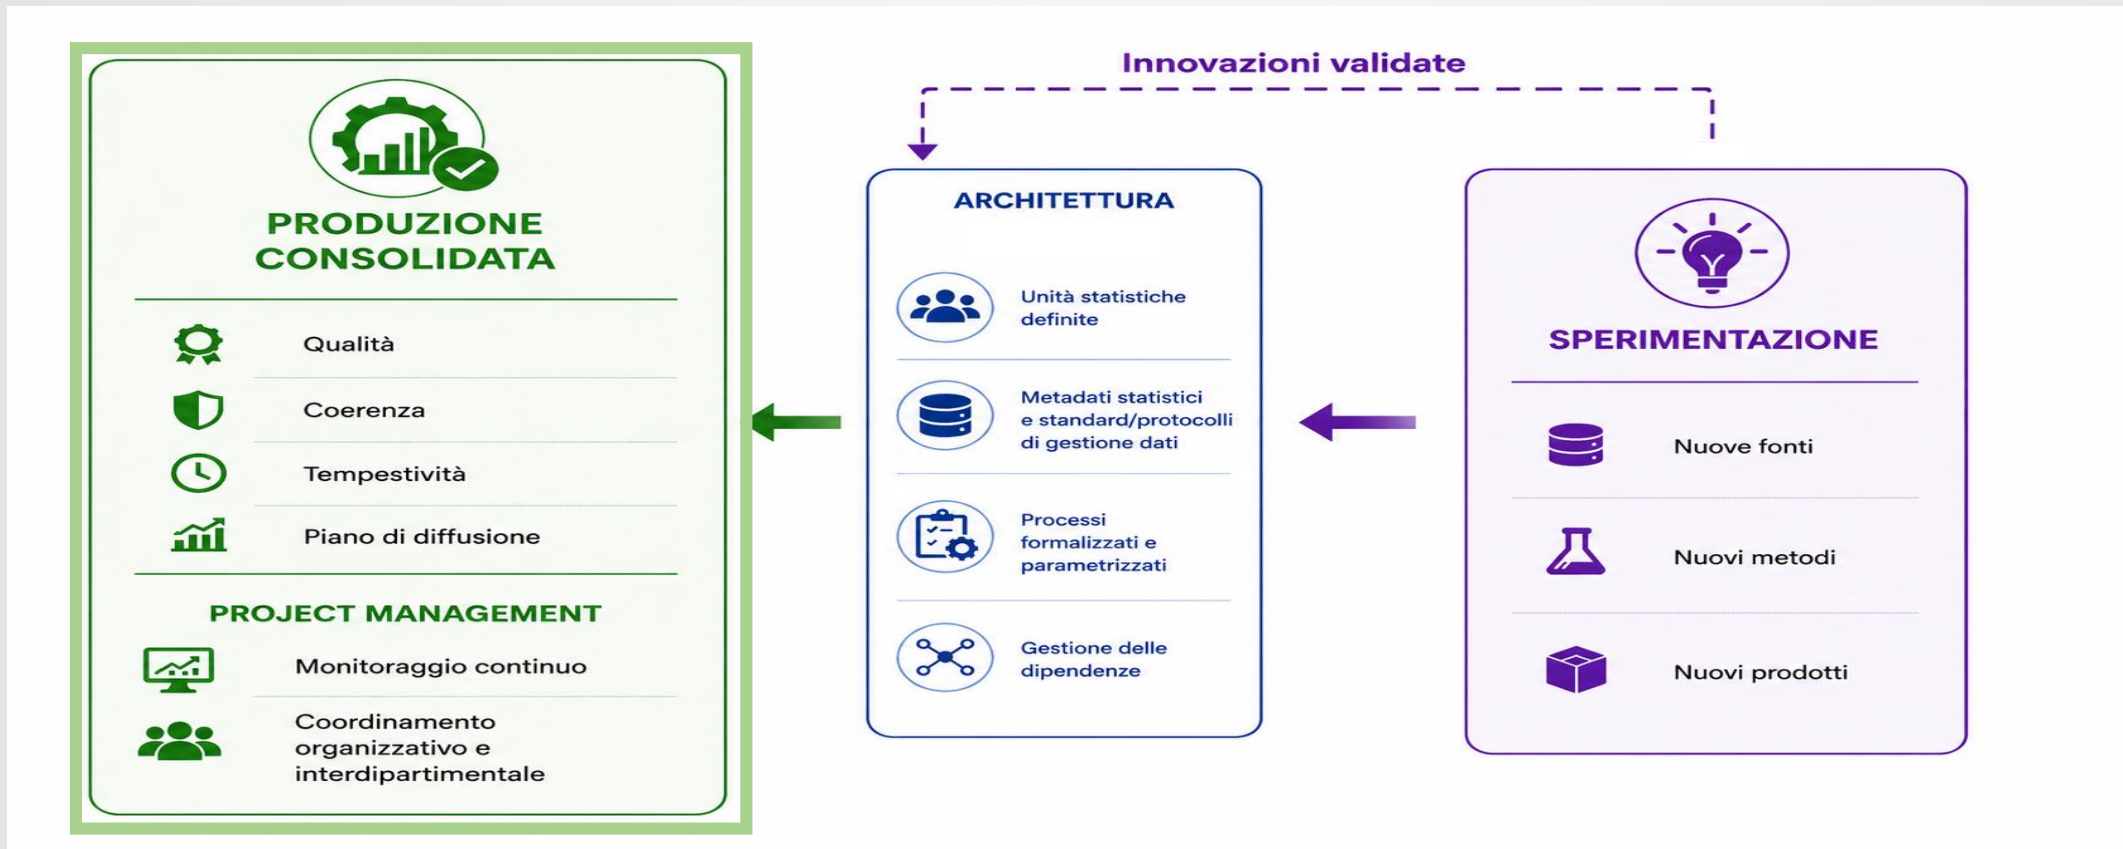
PRODUZIONE CONSOLIDATA

Qualità

Coerenza

Tempestività

Piano di diffusione

PROJECT MANAGEMENT

Monitoraggio continuo

Coordinamento organizzativo e interdipartimentale

Innovazioni validate

ARCHITETTURA

Unità statistiche definite

Metadati statistici e standard/protocolli di gestione dati

Processi formalizzati e parametrizzati

Gestione delle dipendenze

SPERIMENTAZIONE

Nuove fonti

Nuovi metodi

Nuovi prodotti